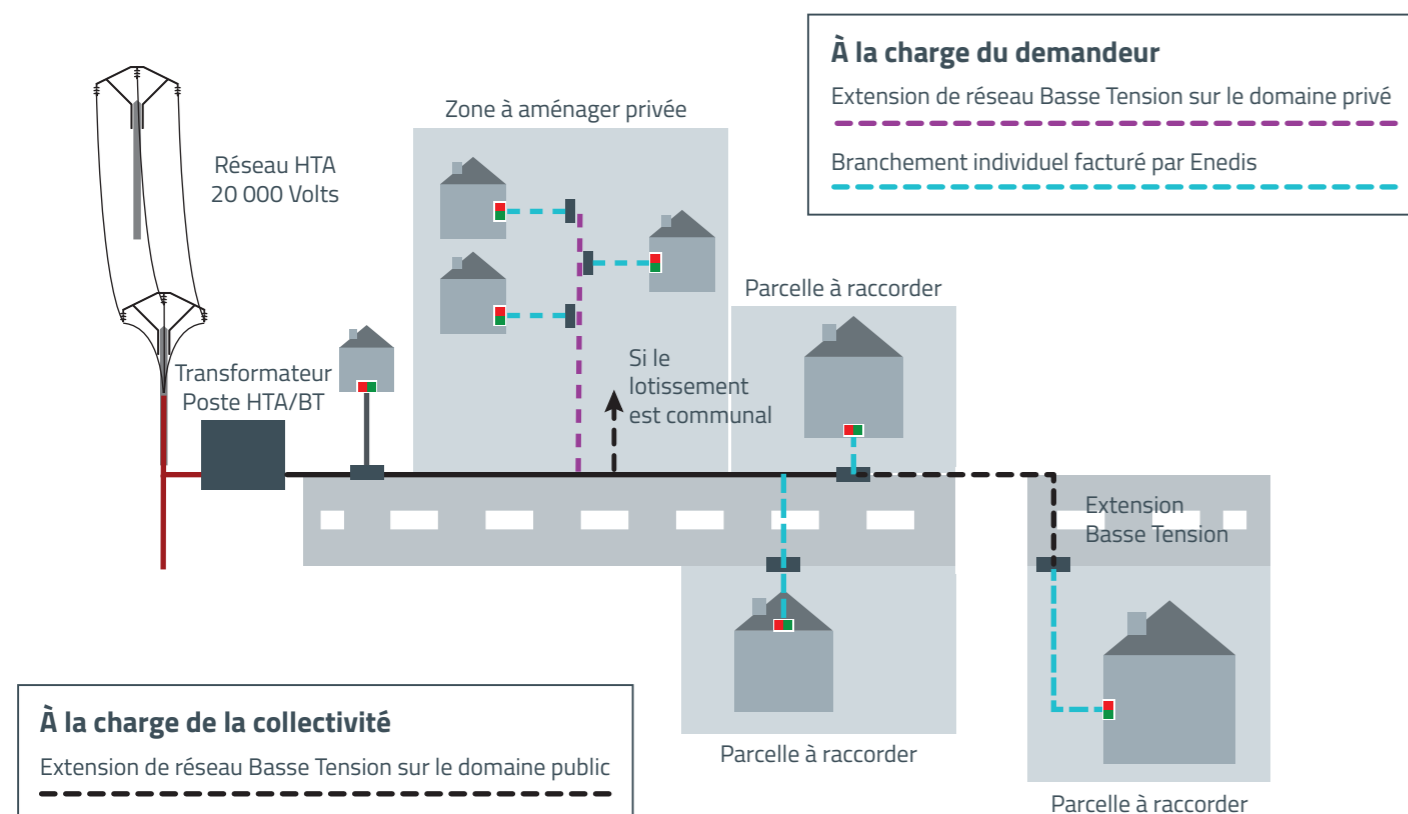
À la charge du demandeur
Extension de réseau Basse Tension sur le domaine privé
Branchement individuel facturé par Enedis

Zone à aménager privée

Réseau HTA
20 000 Volts

Parcelle à raccorder

Si le lotissement est communal

Transformateur
Poste HTA/BT

Extension
Basse Tension

À la charge de la collectivité
Extension de réseau Basse Tension sur le domaine public

Parcelle à raccorder

Parcelle à raccorder